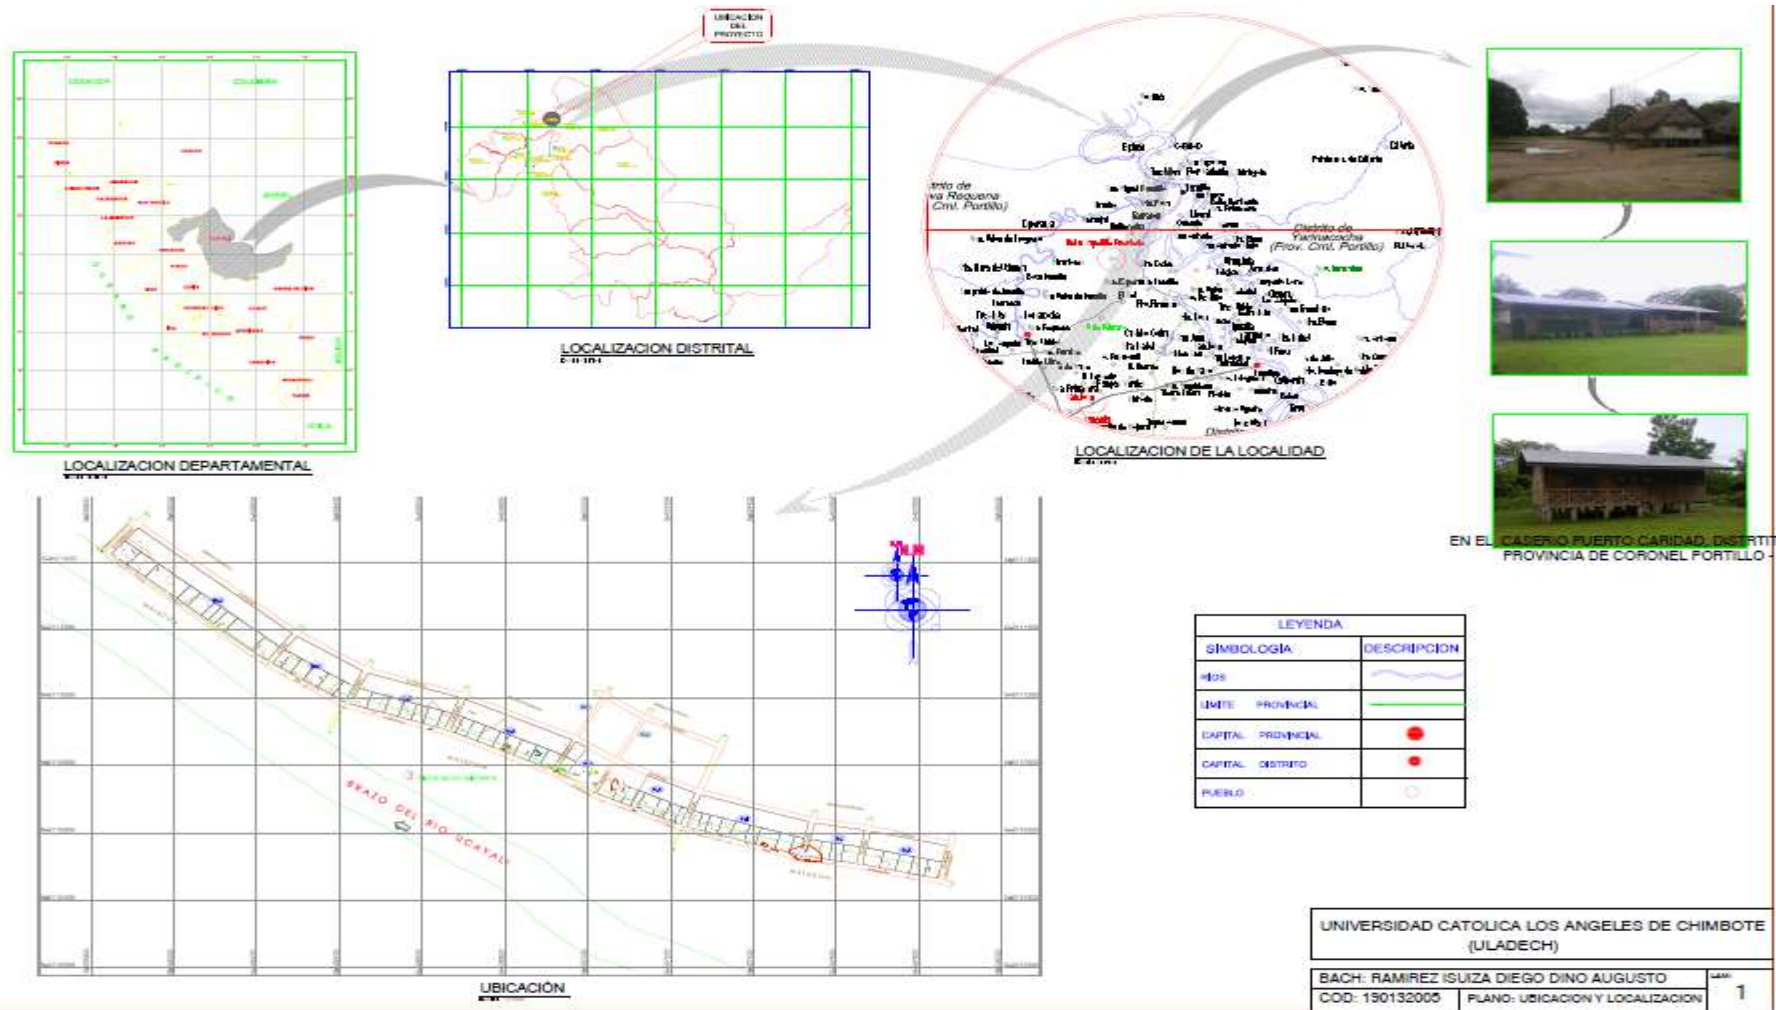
UBICACION DEL PROYECTO

LOCALIZACION DEPARTAMENTAL

LOCALIZACION DISTRITAL

Distrito de Nueva Requena (Prov. Crnl. Portillo)

Distrito de Yarinacocha (Prov. Crnl. Portillo)

LOCALIZACION DE LA LOCALIDAD

EN EL CASERIO PUERTO CARIDAD, DISTRIT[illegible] PROVINCIA DE CORONEL PORTILLO - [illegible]

BRAZO DEL RIO UCAYALI

| LEYENDA | |
|---|---|
| SIMBOLOGIA | DESCRIPCION |
| RIOS | |
| LIMITE PROVINCIAL | |
| CAPITAL PROVINCIAL | |
| CAPITAL DISTRITO | |
| PUEBLO | |

UBICACIÓN

UNIVERSIDAD CATOLICA LOS ANGELES DE CHIMBOTE (ULADECH)

BACH: RAMIREZ ISUIZA DIEGO DINO AUGUSTO

COD: 190132005

PLANO: UBICACION Y LOCALIZACION

1